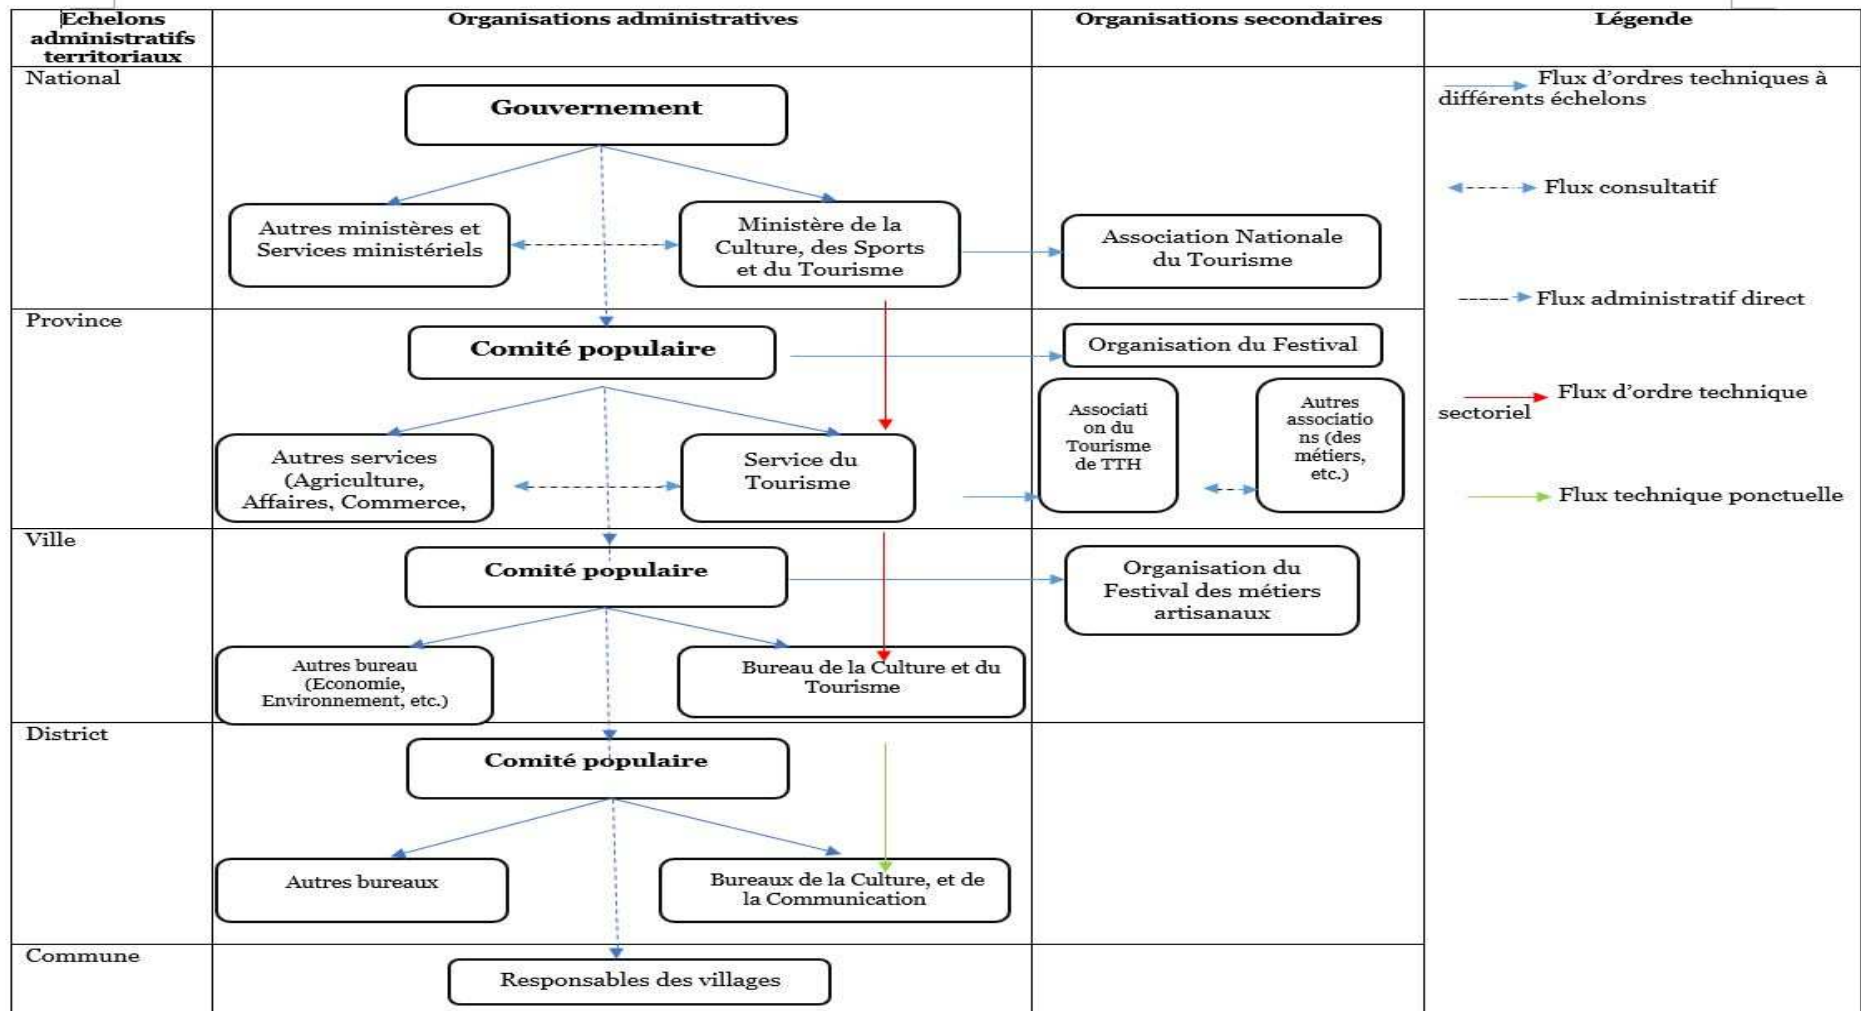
| Echelons administratifs territoriaux | Organisations administratives | Organisations secondaires | Légende |
|---|---|---|---|
| National | Gouvernement<br>Autres ministères et Services ministériels<br>Ministère de la Culture, des Sports et du Tourisme | Association Nationale du Tourisme | Flux d'ordres techniques à différents échelons<br>Flux consultatif<br>Flux administratif direct<br>Flux d'ordre technique sectoriel<br>Flux technique ponctuelle |
| Province | Comité populaire<br>Autres services (Agriculture, Affaires, Commerce,<br>Service du Tourisme | Organisation du Festival<br>Association du Tourisme de TTH<br>Autres associations (des métiers, etc.) | |
| Ville | Comité populaire<br>Autres bureau (Economie, Environnement, etc.)<br>Bureau de la Culture et du Tourisme | Organisation du Festival des métiers artisanaux | |
| District | Comité populaire<br>Autres bureaux<br>Bureaux de la Culture, et de la Communication | | |
| Commune | Responsables des villages | | |